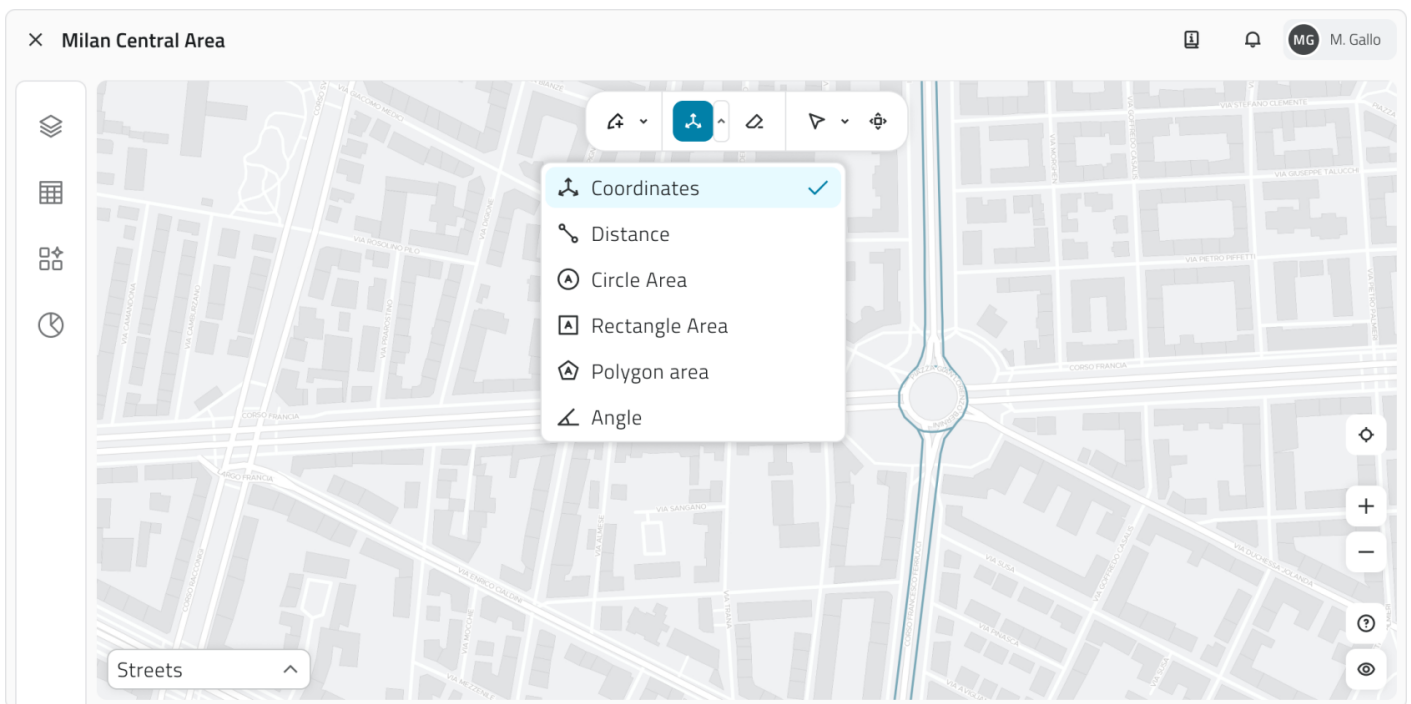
Milan Central Area

MG M. Gallo

Coordinates
Distance
Circle Area
Rectangle Area
Polygon area
Angle

VIA ROSOLINO PILO
CORSO FRANCIA
VIA PIETRO PEFFETTI
VIA GIUSEPPE TALUCCHI
VIA STEFANO CLEMENTE
VIA SANGANO
VIA ENRICO GIGLIOLI
VIA SUSA
VIA DUCHESSA JOLANDA
VIA FRANCA

Streets